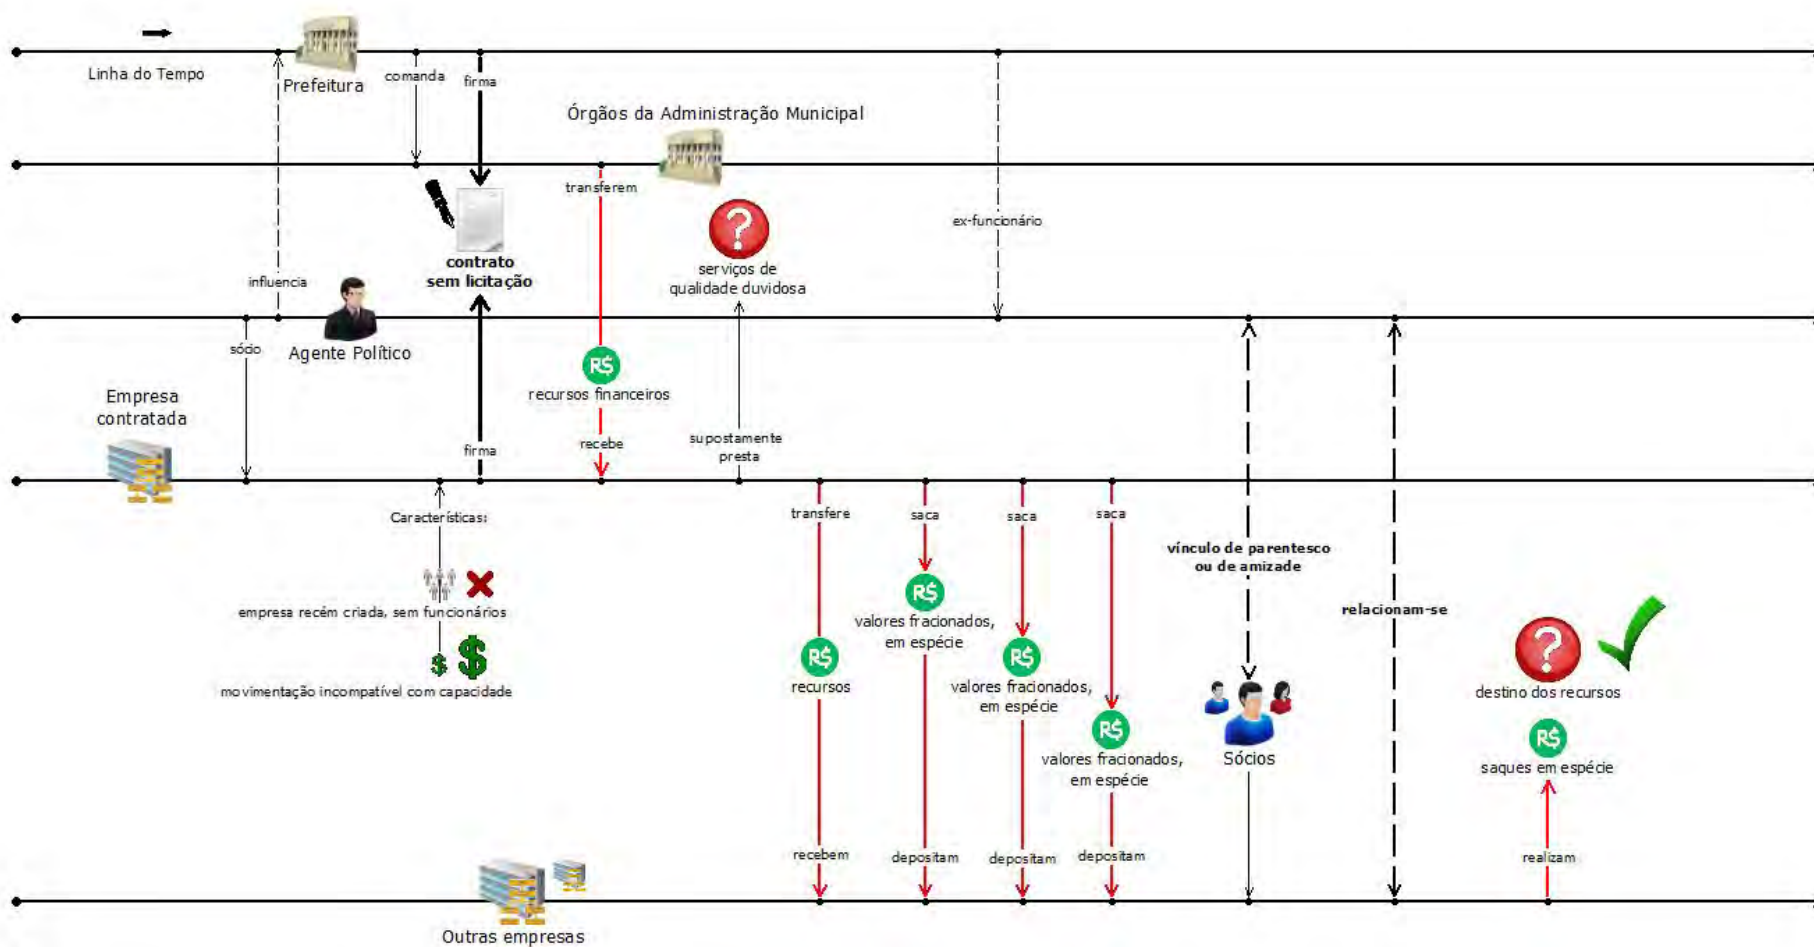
Linha do Tempo

Prefeitura

comanda

firma

Órgãos da Administração Municipal

transferem

contrato sem licitação

serviços de qualidade duvidosa

ex-funcionário

influencia

sócio

Agente Político

recursos financeiros

Empresa contratada

recebe

supostamente presta

firma

transfere

saca

saca

saca

Características:

vínculo de parentesco ou de amizade

empresa recém criada, sem funcionários

valores fracionados, em espécie

relacionam-se

movimentação incompatível com capacidade

recursos

valores fracionados, em espécie

destino dos recursos

valores fracionados, em espécie

Sócios

saques em espécie

recebem

depositam

depositam

depositam

realizam

Outras empresas